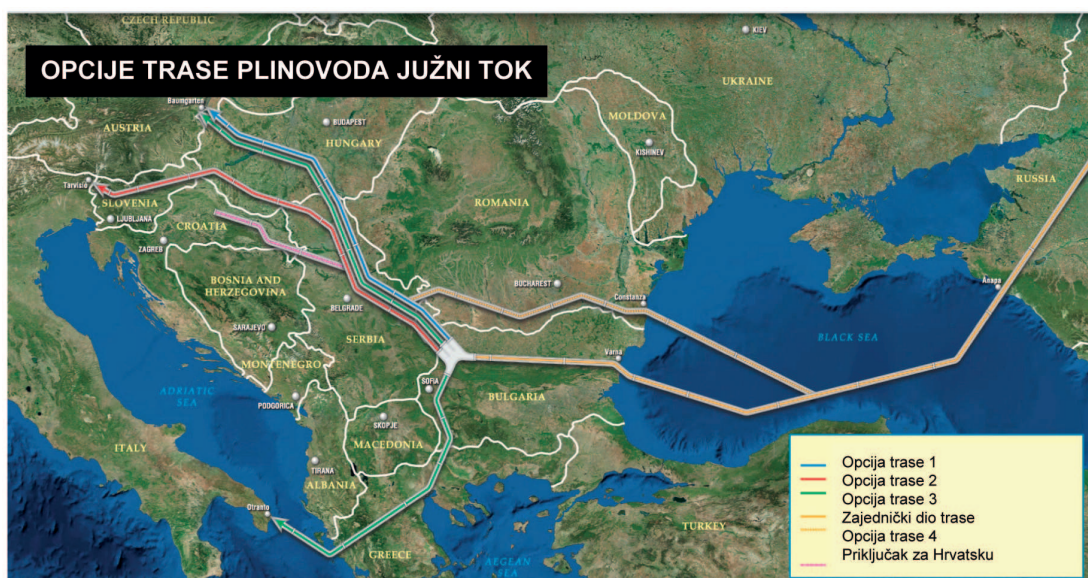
CZECH REPUBLIC
OPCIJE TRASE PLINOVODA JUŽNI TOK
KIEV
UKRAINE
Baumgarten
AUSTRIA
BUDAPEST
HUNGARY
MOLDOVA
KISHINEV
RUSSIA
Tarvisio
SLOVENIA
LJUBLJANA
ROMANIA
CROATIA
ZAGREB
BOSNIA AND HERZEGOVINA
BUCHAREST
Constanza
Anapa
BELGRADE
SARAJEVO
SERBIA
BLACK SEA
Varna
MONTENEGRO
ADRIATIC SEA
PODGORICA
SOFIA
BULGARIA
SKOPJE
MACEDONIA
ITALY
TIRANA
ALBANIA
Otranto
GREECE
AEGEAN SEA
TURKEY
Opcija trase 1
Opcija trase 2
Opcija trase 3
Zajednički dio trase
Opcija trase 4
Priključak za Hrvatsku